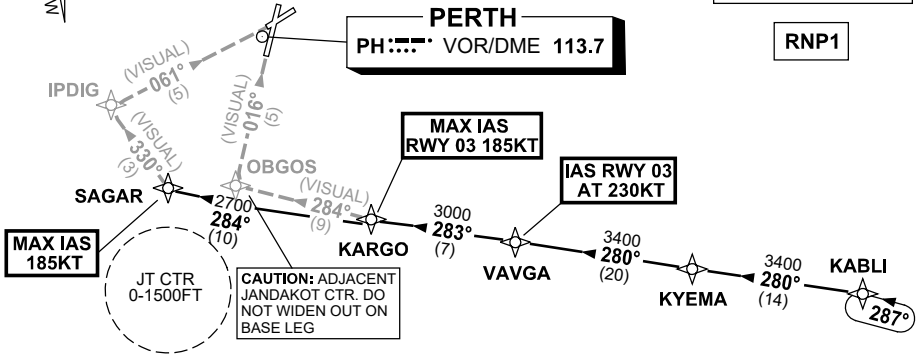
PERTH
PH VOR/DME 113.7

RNP1

(VISUAL)
061°
(5)

IPDIG

(VISUAL)
016°
(5)

(VISUAL)
330°
(3)

MAX IAS
RWY 03 185KT

OBGOS

(VISUAL)
284°
(9)

SAGAR

2700
284°
(10)

3000
283°
(7)

IAS RWY 03
AT 230KT

MAX IAS
185KT

KARGO

VAVGA

3400
280°
(20)

3400
280°
(14)

KABLI

KYEMA

287°

JT CTR
0-1500FT

CAUTION: ADJACENT JANDAKOT CTR. DO NOT WIDEN OUT ON BASE LEG